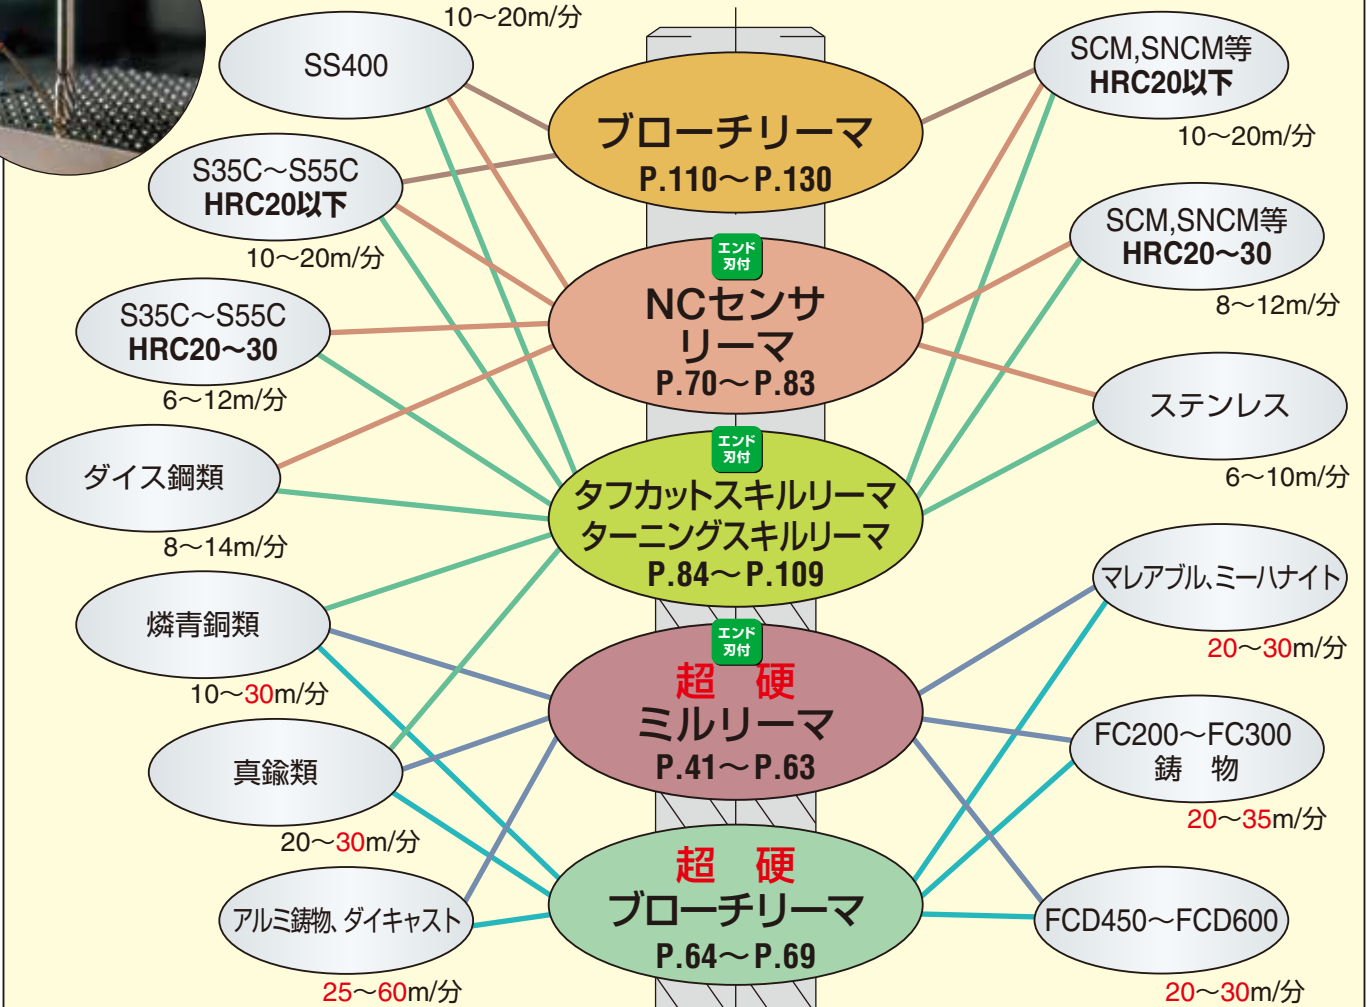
10〜20m/分

SS400

ブローチリーマ
P.110〜P.130

SCM,SNCM等
HRC20以下

10〜20m/分

S35C〜S55C
HRC20以下

10〜20m/分

エンド刃付

NCセンサリーマ
P.70〜P.83

SCM,SNCM等
HRC20〜30

8〜12m/分

S35C〜S55C
HRC20〜30

6〜12m/分

ステンレス

6〜10m/分

ダイス鋼類

エンド刃付

タフカットスキルリーマ
ターニングスキルリーマ
P.84〜P.109

8〜14m/分

マレアブル、ミーハナイト

20〜30m/分

燐青銅類

エンド刃付

超　硬
ミルリーマ
P.41〜P.63

10〜30m/分

FC200〜FC300
鋳　物

真鍮類

20〜35m/分

20〜30m/分

超　硬
ブローチリーマ
P.64〜P.69

アルミ鋳物、ダイキャスト

FCD450〜FCD600

25〜60m/分

20〜30m/分